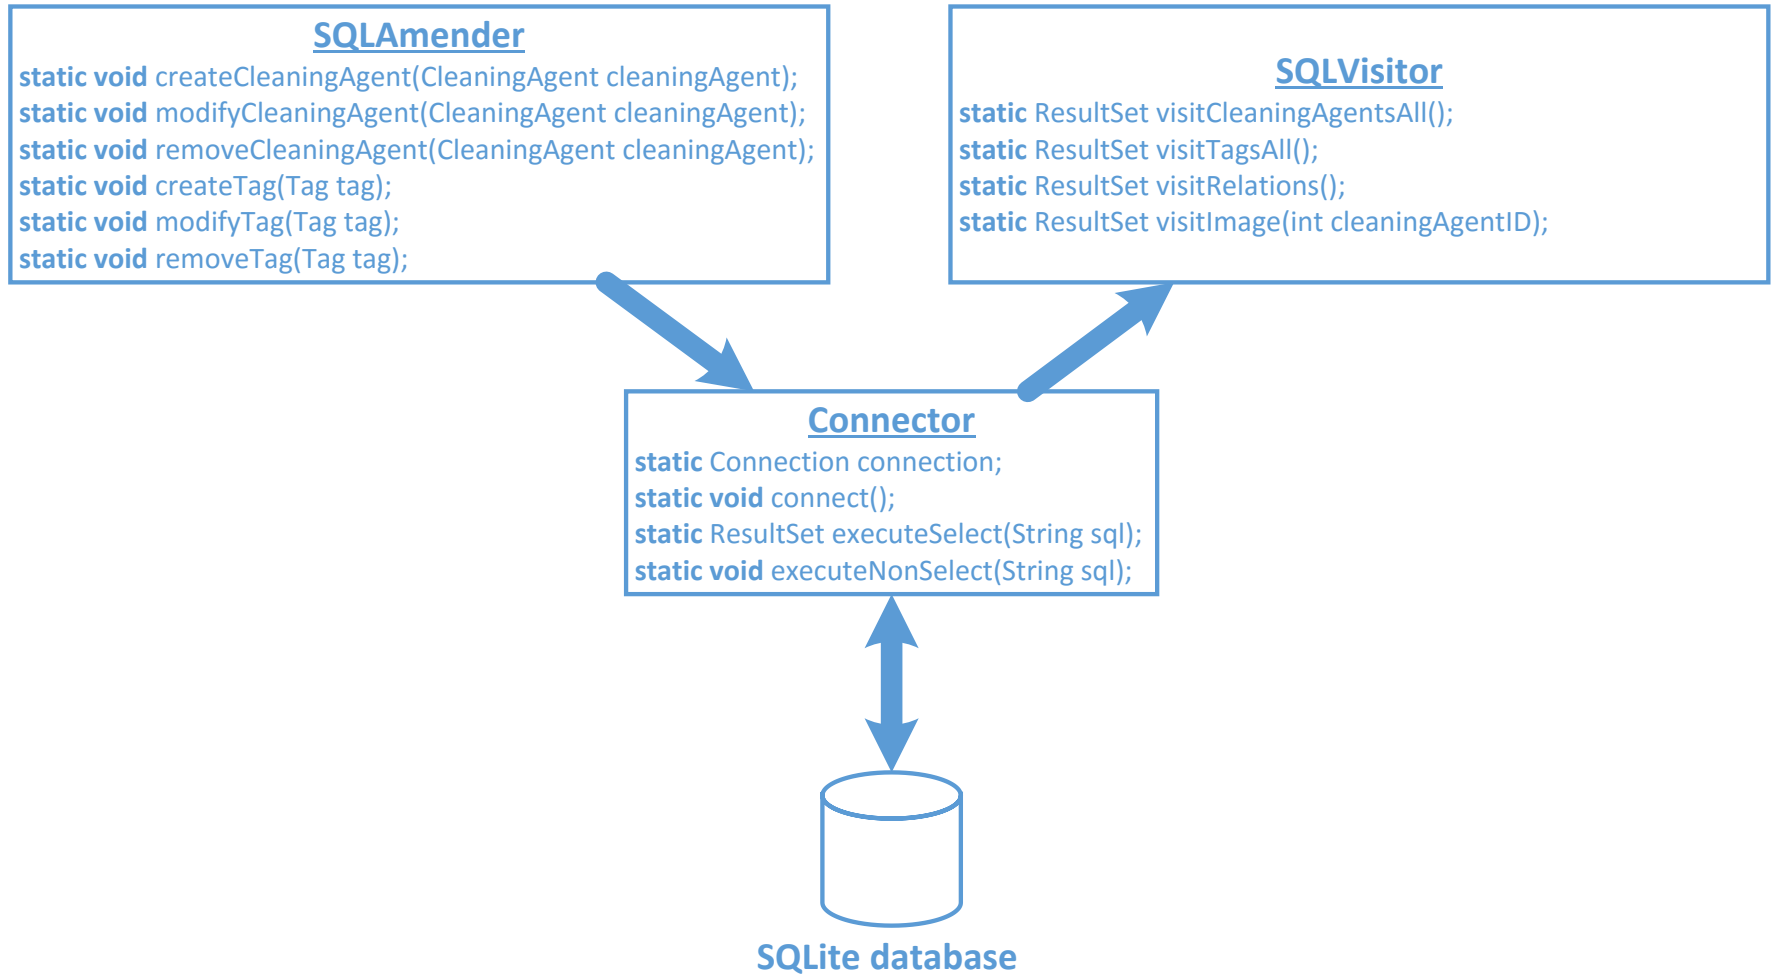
SQLAmender
static void createCleaningAgent(CleaningAgent cleaningAgent);
static void modifyCleaningAgent(CleaningAgent cleaningAgent);
static void removeCleaningAgent(CleaningAgent cleaningAgent);
static void createTag(Tag tag);
static void modifyTag(Tag tag);
static void removeTag(Tag tag);

SQLVisitor
static ResultSet visitCleaningAgentsAll();
static ResultSet visitTagsAll();
static ResultSet visitRelations();
static ResultSet visitImage(int cleaningAgentID);

Connector
static Connection connection;
static void connect();
static ResultSet executeSelect(String sql);
static void executeNonSelect(String sql);

SQLite database